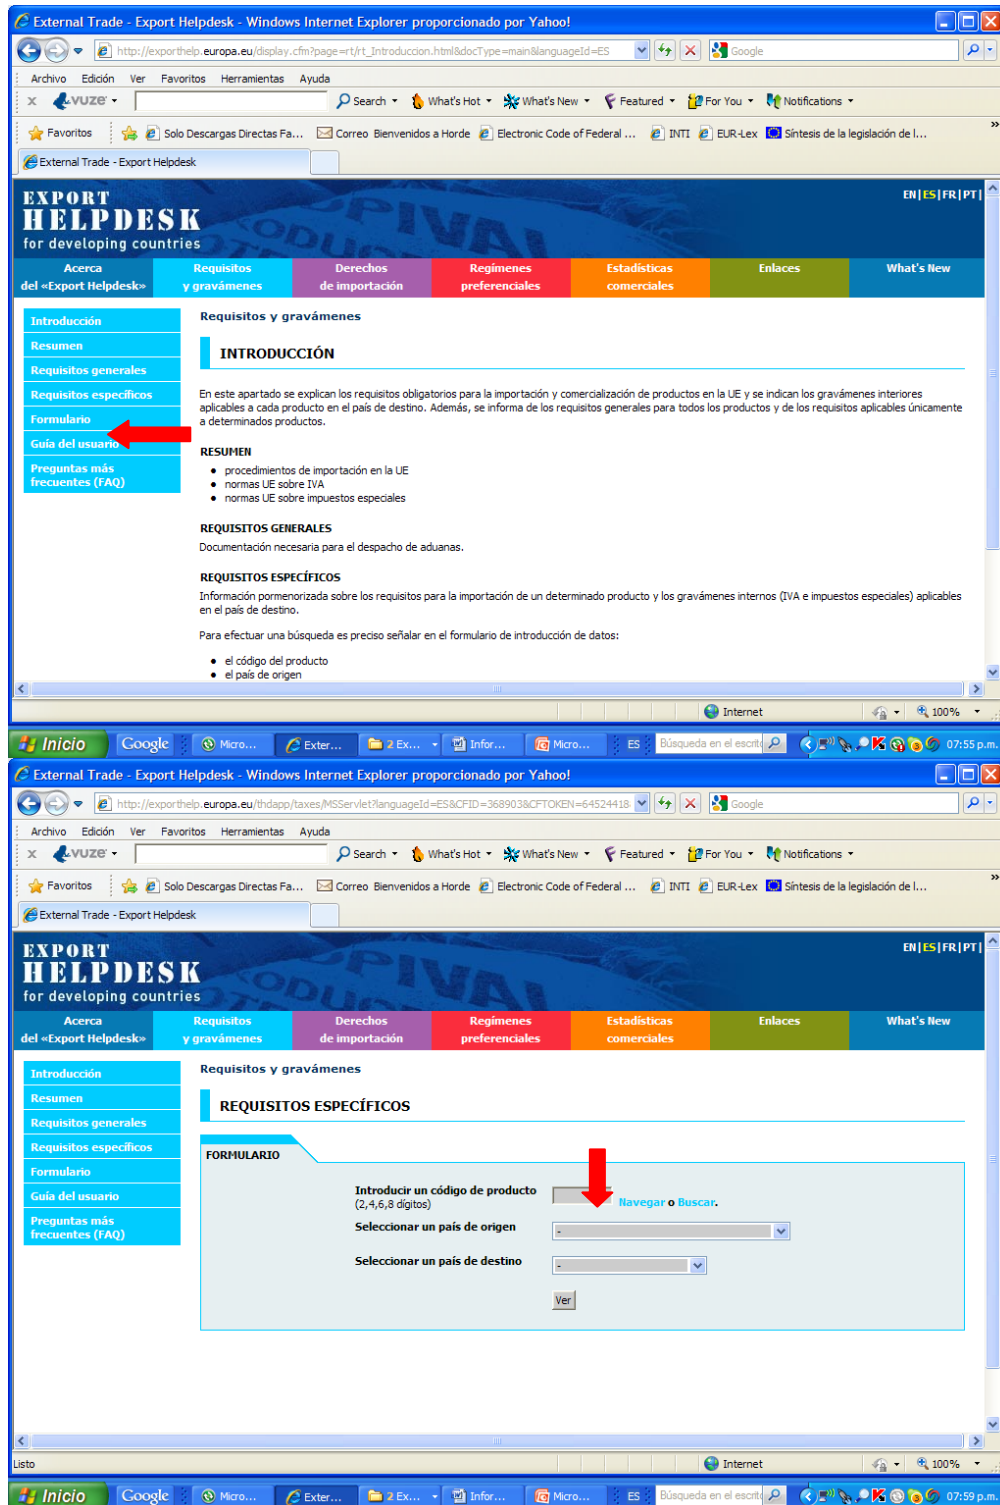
External Trade - Export Helpdesk - Windows Internet Explorer proporcionado por Yahoo!

http://exporthelp.europa.eu/display.cfm?page=rt/rt_Introduccion.html&docType=main&languageId=ES

Google

Archivo Edición Ver Favoritos Herramientas Ayuda

vuze Search What's Hot What's New Featured For You Notifications

Favoritos Solo Descargas Directas Fa... Correo Bienvenidos a Horde Electronic Code of Federal ... INTI EUR-Lex Síntesis de la legislación de l...

External Trade - Export Helpdesk

EXPORT HELPDESK for developing countries

EN | ES | FR | PT |

Acerca del «Export Helpdesk» | Requisitos y gravámenes | Derechos de importación | Regímenes preferenciales | Estadísticas comerciales | Enlaces | What's New

Introducción
Resumen
Requisitos generales
Requisitos específicos
Formulario
Guía del usuario
Preguntas más frecuentes (FAQ)

Requisitos y gravámenes

INTRODUCCIÓN

En este apartado se explican los requisitos obligatorios para la importación y comercialización de productos en la UE y se indican los gravámenes interiores aplicables a cada producto en el país de destino. Además, se informa de los requisitos generales para todos los productos y de los requisitos aplicables únicamente a determinados productos.

RESUMEN

- procedimientos de importación en la UE
- normas UE sobre IVA
- normas UE sobre impuestos especiales

REQUISITOS GENERALES
Documentación necesaria para el despacho de aduanas.

REQUISITOS ESPECÍFICOS
Información pormenorizada sobre los requisitos para la importación de un determinado producto y los gravámenes internos (IVA e impuestos especiales) aplicables en el país de destino.

Para efectuar una búsqueda es preciso señalar en el formulario de introducción de datos:

- el código del producto
- el país de origen

Internet 100%

Inicio Google Micro... Exter... 2 Ex... Infor... Micro... ES Búsqueda en el escrit 07:55 p.m.

External Trade - Export Helpdesk - Windows Internet Explorer proporcionado por Yahoo!

http://exporthelp.europa.eu/thdapp/taxes/MSServlet?languageId=ES&CFID=3689038&CFTOKEN=64524418

Google

Archivo Edición Ver Favoritos Herramientas Ayuda

vuze Search What's Hot What's New Featured For You Notifications

Favoritos Solo Descargas Directas Fa... Correo Bienvenidos a Horde Electronic Code of Federal ... INTI EUR-Lex Síntesis de la legislación de l...

External Trade - Export Helpdesk

EXPORT HELPDESK for developing countries

EN | ES | FR | PT |

Acerca del «Export Helpdesk» | Requisitos y gravámenes | Derechos de importación | Regímenes preferenciales | Estadísticas comerciales | Enlaces | What's New

Introducción
Resumen
Requisitos generales
Requisitos específicos
Formulario
Guía del usuario
Preguntas más frecuentes (FAQ)

Requisitos y gravámenes

REQUISITOS ESPECÍFICOS

FORMULARIO

Introducir un código de producto (2,4,6,8 dígitos) Navegar o Buscar.

Seleccionar un país de origen -

Seleccionar un país de destino -

Ver

Listo Internet 100%

Inicio Google Micro... Exter... 2 Ex... Infor... Micro... ES Búsqueda en el escrit 07:59 p.m.